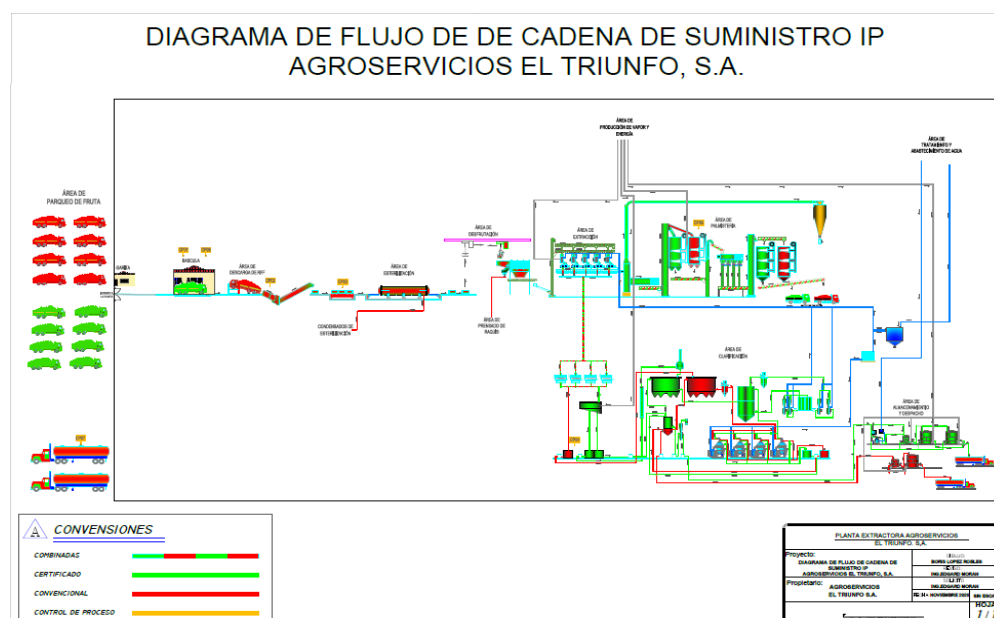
DIAGRAMA DE FLUJO DE DE CADENA DE SUMINISTRO IP
AGROSERVICIOS EL TRIUNFO, S.A.

ÁREA DE PARQUEO DE FRUTA

GARITA

BÁSCULA

ÁREA DE DESCARGA DE RFF

ÁREA DE ESTERILIZACIÓN

CONDENSADOS DE ESTERILIZACIÓN

ÁREA DE DESFRUTACIÓN

ÁREA DE PRENSADO DE RAQUIS

ÁREA DE EXTRACCIÓN

ÁREA DE PRODUCCIÓN DE VAPOR Y ENERGÍA

ÁREA DE PALMISTERÍA

ÁREA DE TRATAMIENTO Y ABASTECIMIENTO DE AGUA

ÁREA DE CLARIFICACIÓN

ÁREA DE ALMACENAMIENTO Y DESPACHO

CONVENSIONES

COMBINADAS

CERTIFICADO

CONVENCIONAL

CONTROL DE PROCESO

PLANTA EXTRACTORA AGROSERVICIOS EL TRIUNFO, S.A.

Proyecto:
DIAGRAMA DE FLUJO DE CADENA DE SUMINISTRO IP AGROSERVICIOS EL TRIUNFO, S.A.

Propietario:
AGROSERVICIOS EL TRIUNFO S.A.

BORIS LOPEZ ROBLES

ING.EDUARDO MORAN

ING.EDUARDO MORAN

FE: 14 - NOVIEMBRE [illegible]

HOJA
1 / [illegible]